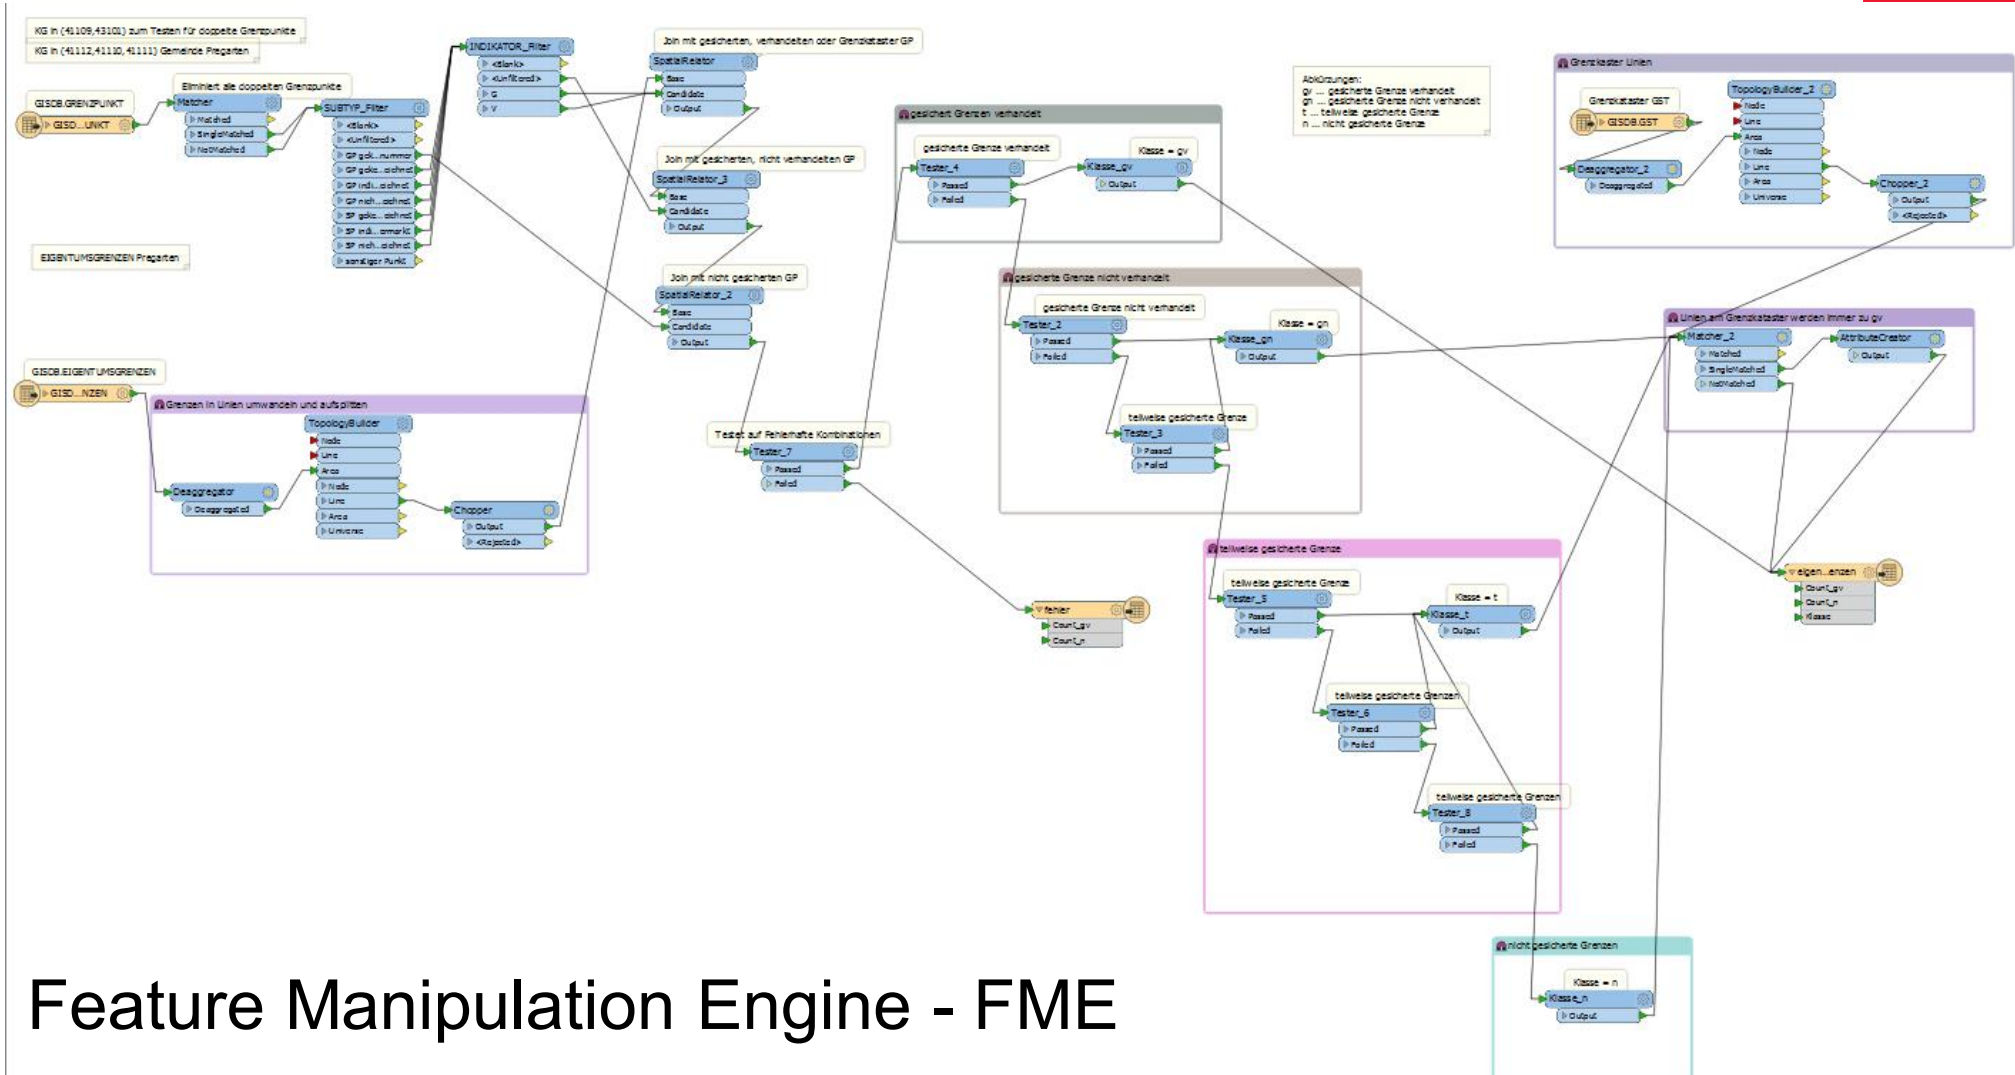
KG in (41109,43101) zum Testen für doppelte Grenzpunkte
KG in (41112,41110,41111) Gemeinde Pregarten

GISDB.GRENZPUNKT
GISD...UNKT

Eliminiert alle doppelten Grenzpunkte
Matcher
Matched
SingleMatched
NotMatched

SUBTYP_Filter
<Blank>
<Unfiltered>
GP gek...nummer
GP gek...eichnet
GP indi...eichnet
GP nich...eichnet
SP gek...eichnet
SP indi...ermerkt
SP nich...eichnet
sonstiger Punkt

INDIKATOR_Filter
<Blank>
<Unfiltered>
G
V

Join mit gesicherten, verhandelten oder Grenzkataster GP
SpatialRelator
Base
Candidate
Output

Join mit gesicherten, nicht verhandelten GP
SpatialRelator_3
Base
Candidate
Output

Join mit nicht gesicherten GP
SpatialRelator_2
Base
Candidate
Output

EIGENTUMSGRENZEN Pregarten

GISDB.EIGENTUMSGRENZEN
GISD...NZEN

Grenzen in Linien umwandeln und aufsplitten
TopologyBuilder
Node
Line
Area
Node
Line
Area
Universe
Deaggregator
Deaggregated
Chopper
Output
<Rejected>

Testet auf Fehlerhafte Kombinationen
Tester_7
Passed
Failed

fehler
Count_gv
Count_n

Abkürzungen:
gv ... gesicherte Grenze verhandelt
gn ... gesicherte Grenze nicht verhandelt
t ... teilweise gesicherte Grenze
n ... nicht gesicherte Grenze

gesichert Grenzen verhandelt
gesicherte Grenze verhandelt
Tester_4
Passed
Failed
Klasse = gv
Klasse_gv
Output

gesicherte Grenze nicht verhandelt
gesicherte Grenze nicht verhandelt
Tester_2
Passed
Failed
Klasse = gn
Klasse_gn
Output
teilweise gesicherte Grenze
Tester_3
Passed
Failed

Grenzkaster Linien
Grenzkataster GST
GISDB.GST
Deaggregator_2
Deaggregated
TopologyBuilder_2
Node
Line
Area
Node
Line
Area
Universe
Chopper_2
Output
<Rejected>

Linien am Grenzkataster werden immer zu gv
Matcher_2
Matched
SingleMatched
NotMatched
AttributeCreator
Output

eigen...enzen
Count_gv
Count_n
Klasse

teilweise gesicherte Grenze
teilweise gesicherte Grenze
Tester_5
Passed
Failed
Klasse = t
Klasse_t
Output
teilweise gesicherte Grenzen
Tester_6
Passed
Failed
teilweise gesicherte Grenzen
Tester_8
Passed
Failed

nicht gesicherte Grenzen
Klasse = n
Klasse_n
Output

Feature Manipulation Engine - FME